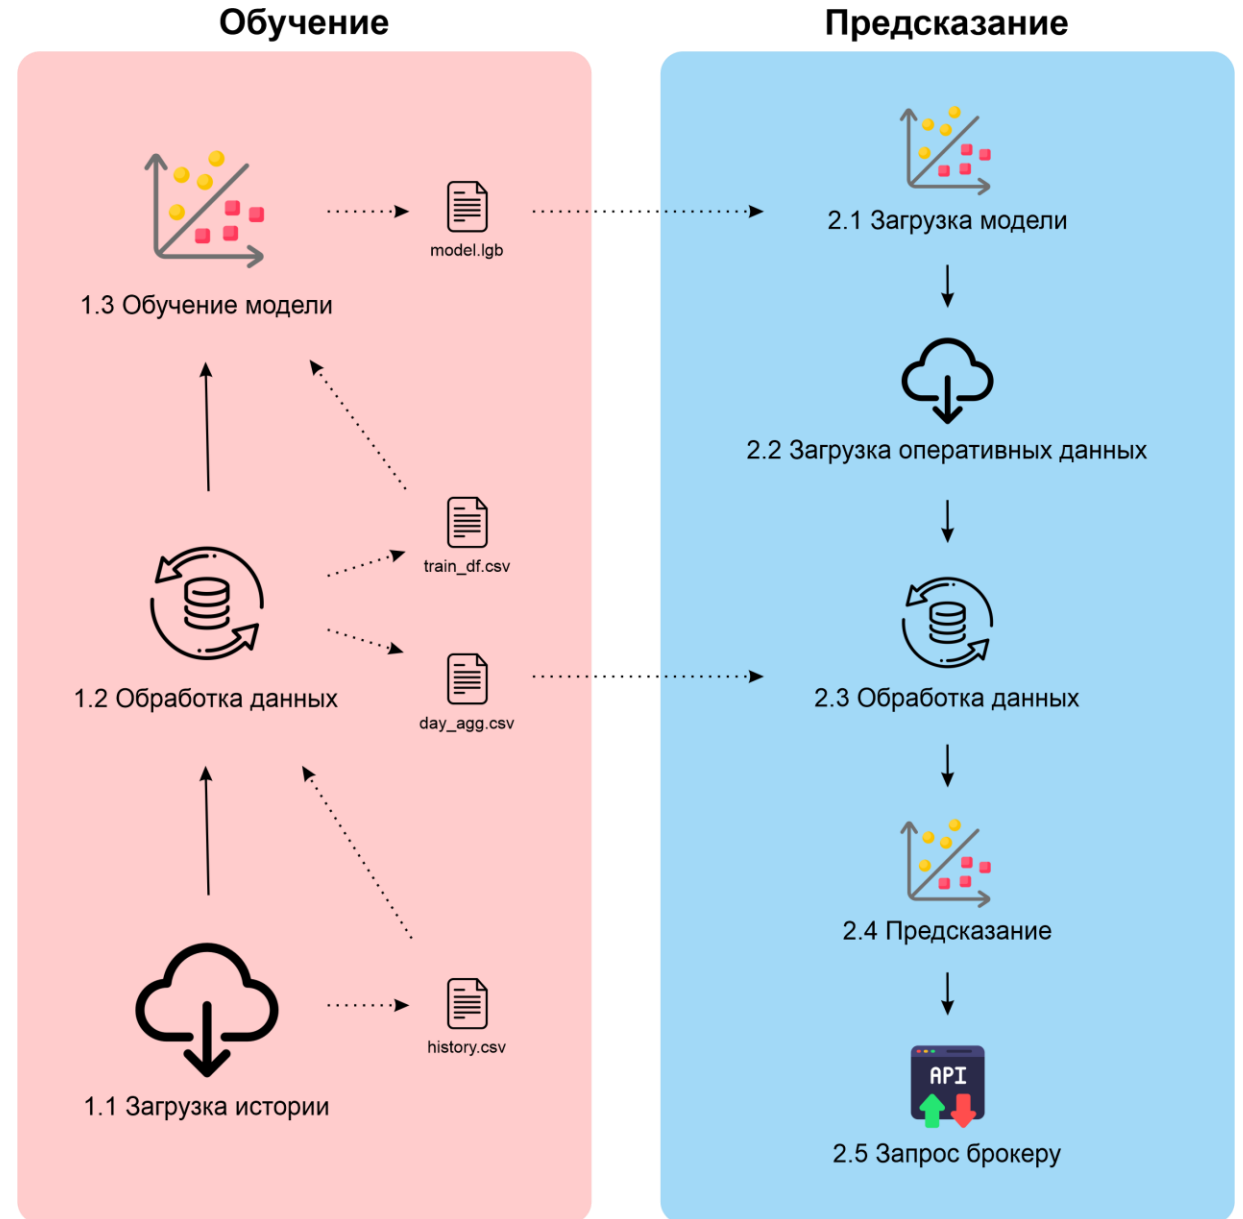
Обучение

1.3 Обучение модели

model.lgb

train_df.csv

1.2 Обработка данных

day_agg.csv

1.1 Загрузка истории

history.csv

Предсказание

2.1 Загрузка модели

2.2 Загрузка оперативных данных

2.3 Обработка данных

2.4 Предсказание

API

2.5 Запрос брокеру